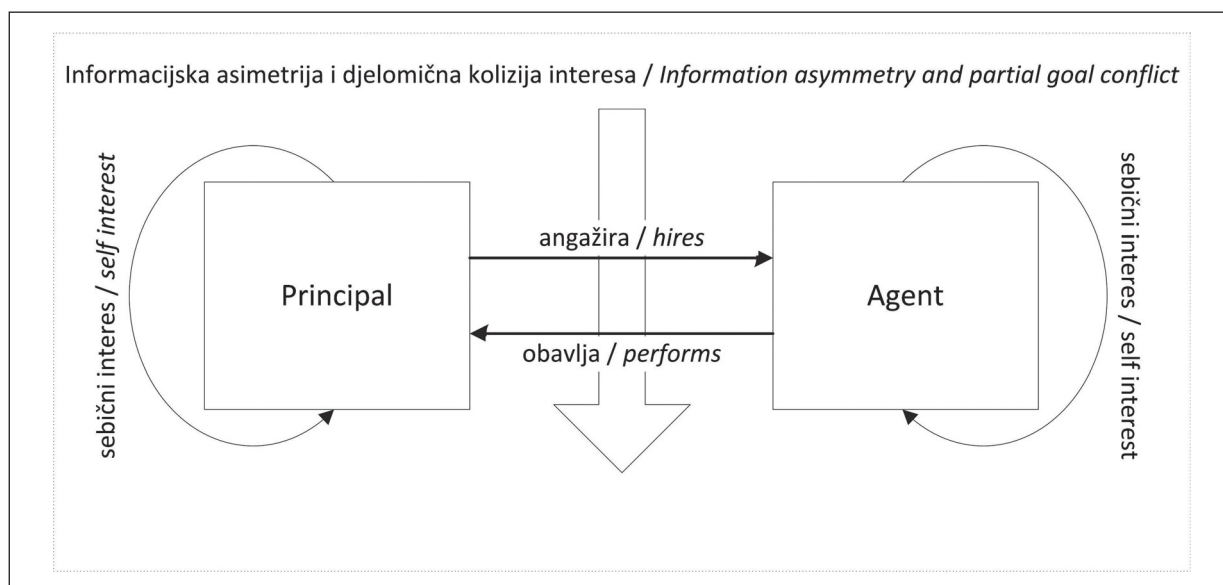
Informacijska asimetrija i djelomična kolizija interesa / *Information asymmetry and partial goal conflict*

sebični interes / *self interest*

Principal

angažira / *hires*

obavlja / *performs*

Agent

sebični interes / self interest